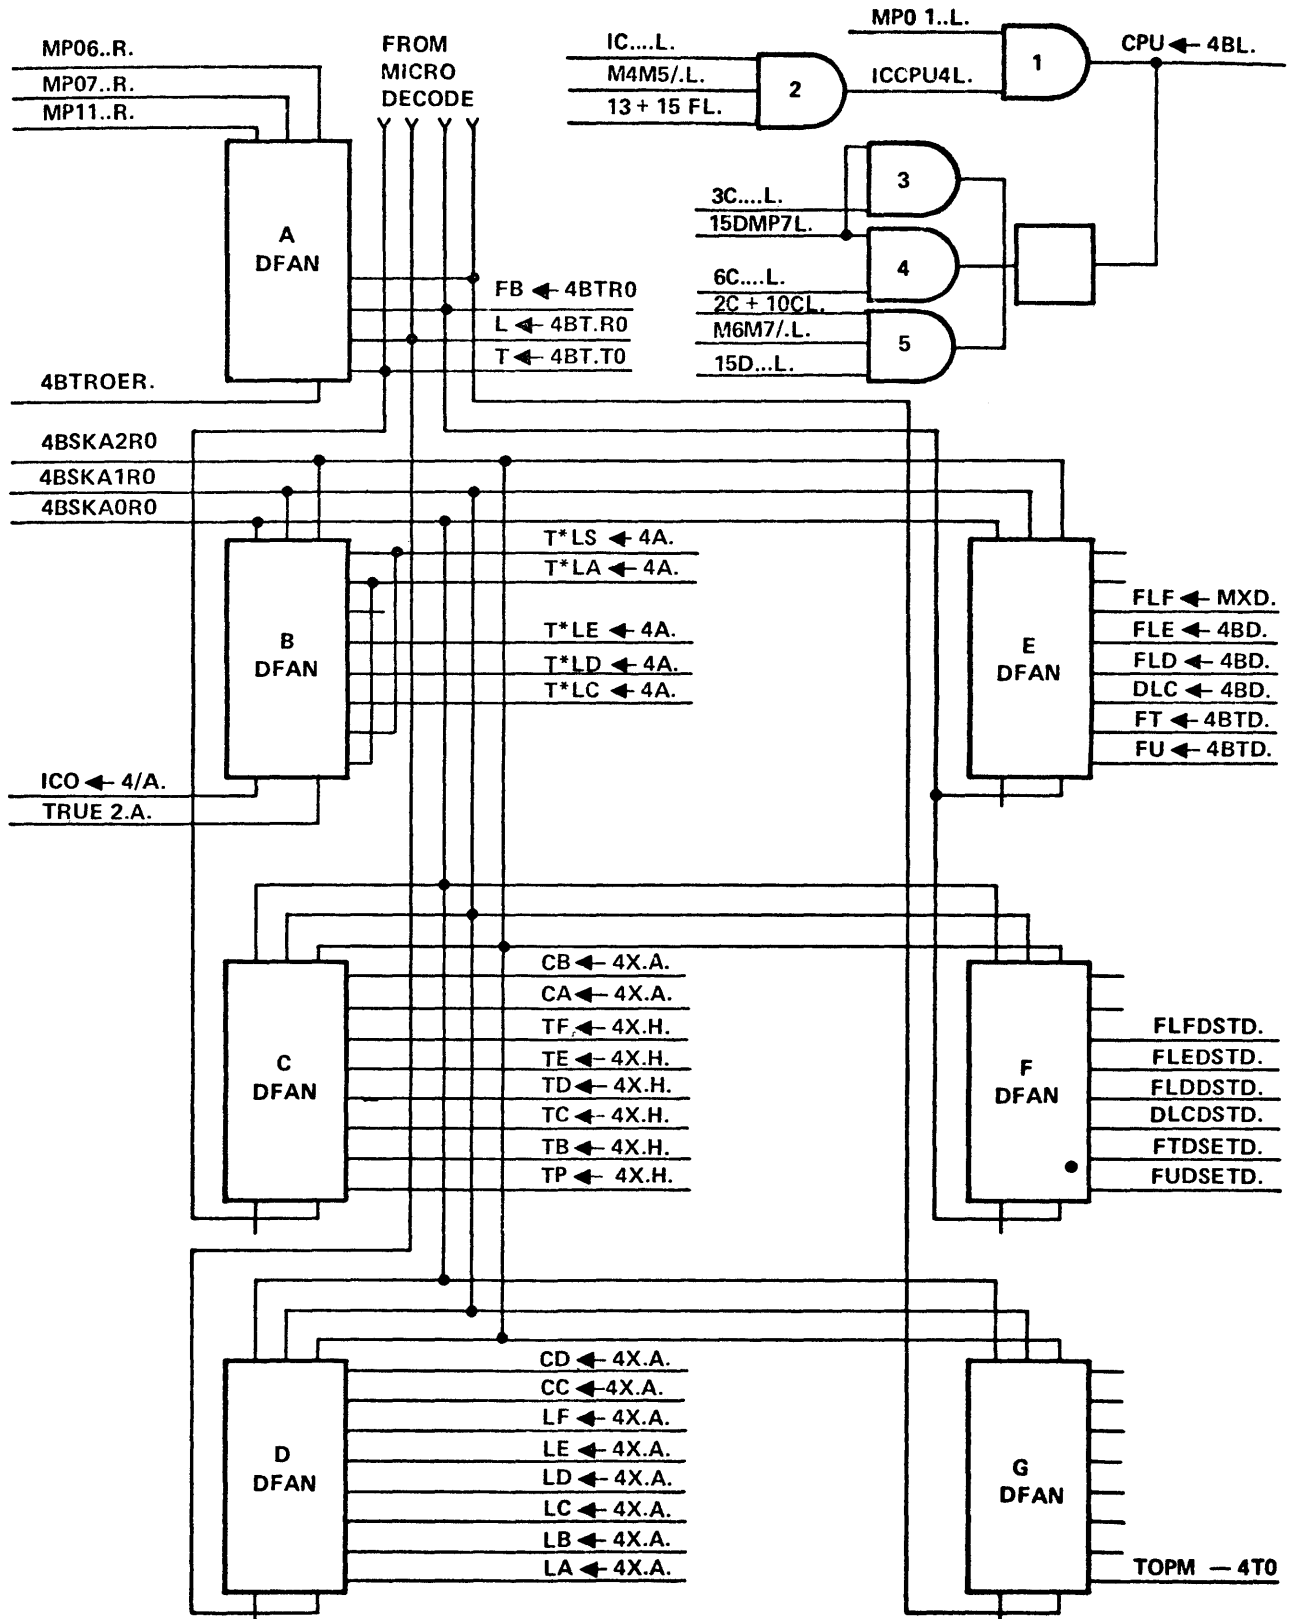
MP06..R.
MP07..R.
MP11..R.

FROM MICRO DECODE

IC....L.
M4M5/.L.
13 + 15 FL.

2

MP0 1..L.

1

ICCPU4L.

CPU ← 4BL.

3

3C....L.
15DMP7L.

4

6C....L.
2C + 10CL.
M6M7/.L.
15D...L.

5

A DFAN

FB ← 4BTR0
L ← 4BT.R0
T ← 4BT.T0

4BTROER.

4BSKA2R0
4BSKA1R0
4BSKA0R0

B DFAN

T*LS ← 4A.
T*LA ← 4A.
T*LE ← 4A.
T*LD ← 4A.
T*LC ← 4A.

ICO ← 4/A.
TRUE 2.A.

E DFAN

FLF ← MXD.
FLE ← 4BD.
FLD ← 4BD.
DLC ← 4BD.
FT ← 4BTD.
FU ← 4BTD.

C DFAN

CB ← 4X.A.
CA ← 4X.A.
TF ← 4X.H.
TE ← 4X.H.
TD ← 4X.H.
TC ← 4X.H.
TB ← 4X.H.
TP ← 4X.H.

F DFAN

FLFDSTD.
FLEDSTD.
FLDDSTD.
DLCDSTD.
FTDSETD.
FUDSETD.

D DFAN

CD ← 4X.A.
CC ← 4X.A.
LF ← 4X.A.
LE ← 4X.A.
LD ← 4X.A.
LC ← 4X.A.
LB ← 4X.A.
LA ← 4X.A.

G DFAN

TOPM — 4T0